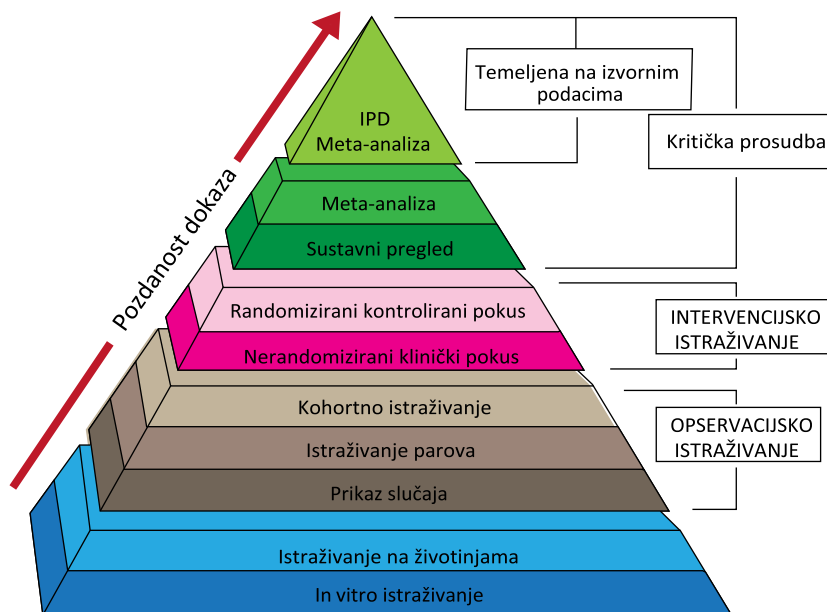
Pozdanost dokaza

IPD
Meta-analiza

Temeljena na izvornim podacima

Kritička prosudba

Meta-analiza

Sustavni pregled

Randomizirani kontrolirani pokus

Nerandomizirani klinički pokus

INTERVENCIJSKO ISTRAŽIVANJE

Kohortno istraživanje

Istraživanje parova

Prikaz slučaja

OPSERVACIJSKO ISTRAŽIVANJE

Istraživanje na životinjama

In vitro istraživanje